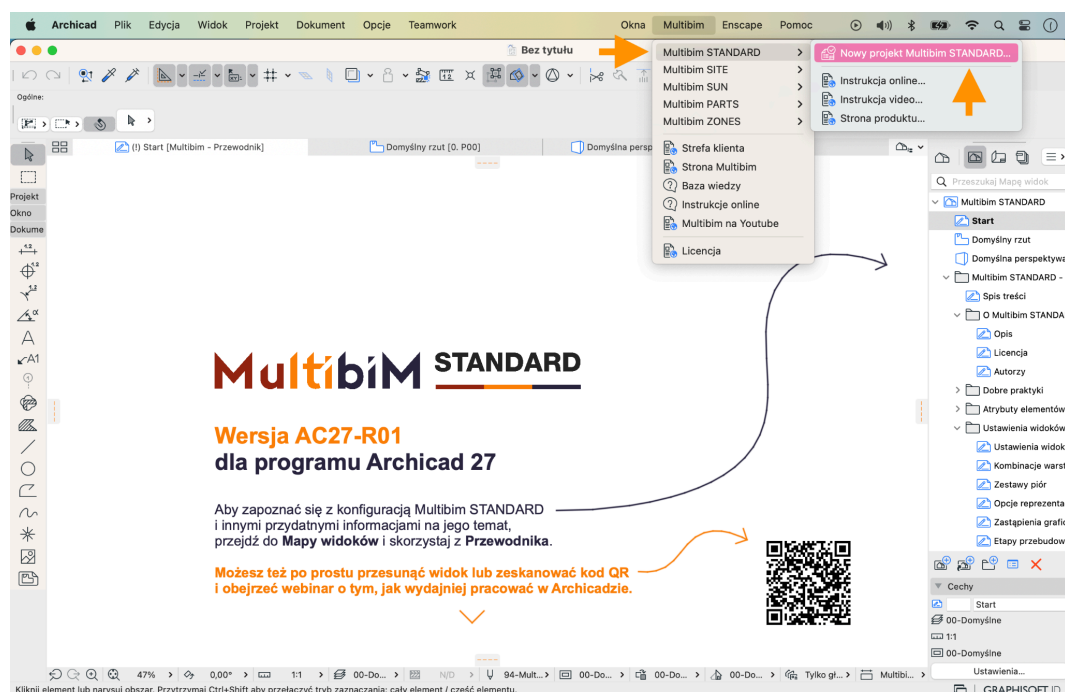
Archicad Plik Edycja Widok Projekt Dokument Opcje Teamwork Okna Multibim Enscape Pomoc

Bez tytułu

Multibim STANDARD
Multibim SITE
Multibim SUN
Multibim PARTS
Multibim ZONES
Strefa klienta
Strona Multibim
Baza wiedzy
Instrukcje online
Multibim na Youtube
Licencja

Nowy projekt Multibim STANDARD...
Instrukcja online...
Instrukcja video...
Strona produktu...

Ogólne:

Projekt
Okno
Dokume

(!) Start [Multibim - Przewodnik]
Domyślny rzut [0. P00]
Domyślna persp

Przeszukaj Mapę widok
Multibim STANDARD
Start
Domyślny rzut
Domyślna perspektywa
Multibim STANDARD -
Spis treści
O Multibim STANDA
Opis
Licencja
Autorzy
Dobre praktyki
Atrybuty elementów
Ustawienia widoków
Ustawienia widok
Kombinacje warst
Zestawy piór
Opcje reprezenta
Zastąpienia grafic
Etapy przebudow

Cechy
Start
00-Domyślne
1:1
00-Domyślne
Ustawienia...

MultibiM STANDARD

Wersja AC27-R01
dla programu Archicad 27

Aby zapoznać się z konfiguracją Multibim STANDARD i innymi przydatnymi informacjami na jego temat, przejdź do **Mapy widoków** i skorzystaj z **Przewodnika**.

Możesz też po prostu przesunąć widok lub zeskanować kod QR i obejrzeć webinar o tym, jak wydajniej pracować w Archicadzie.

47% 0,00° 1:1 00-Do... N/D 94-Mult... 00-Do... 00-Do... 00-Do... Tylko gł... Multibi...

Kliknij element lub narysuj obszar. Przytrzymaj Ctrl+Shift aby przełączyć tryb zaznaczania: cały element / część elementu.

GRAPHISOFT ID